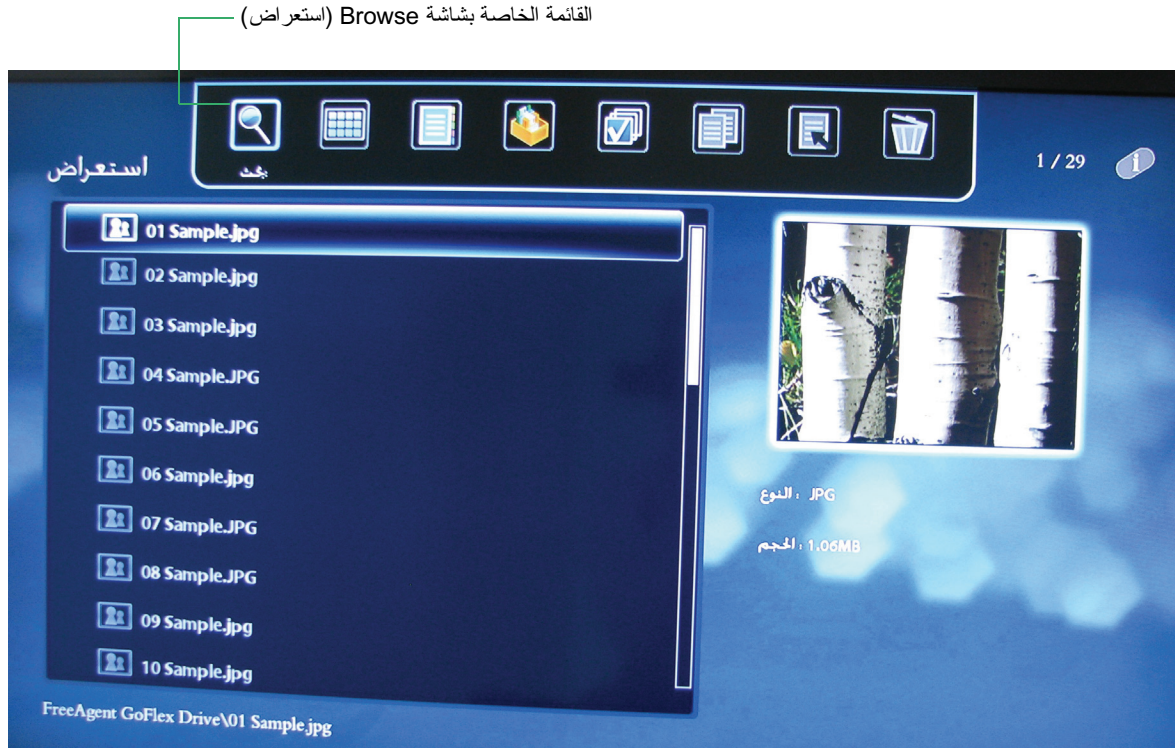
القائمة الخاصة بشاشة Browse (استعراض)

استعراض

بحث

1 / 29

01 Sample.jpg
02 Sample.jpg
03 Sample.jpg
04 Sample.JPG
05 Sample.JPG
06 Sample.jpg
07 Sample.JPG
08 Sample.JPG
09 Sample.jpg
10 Sample.jpg

النوع : JPG

الحجم : 1.06MB

FreeAgent GoFlex Drive\01 Sample.jpg